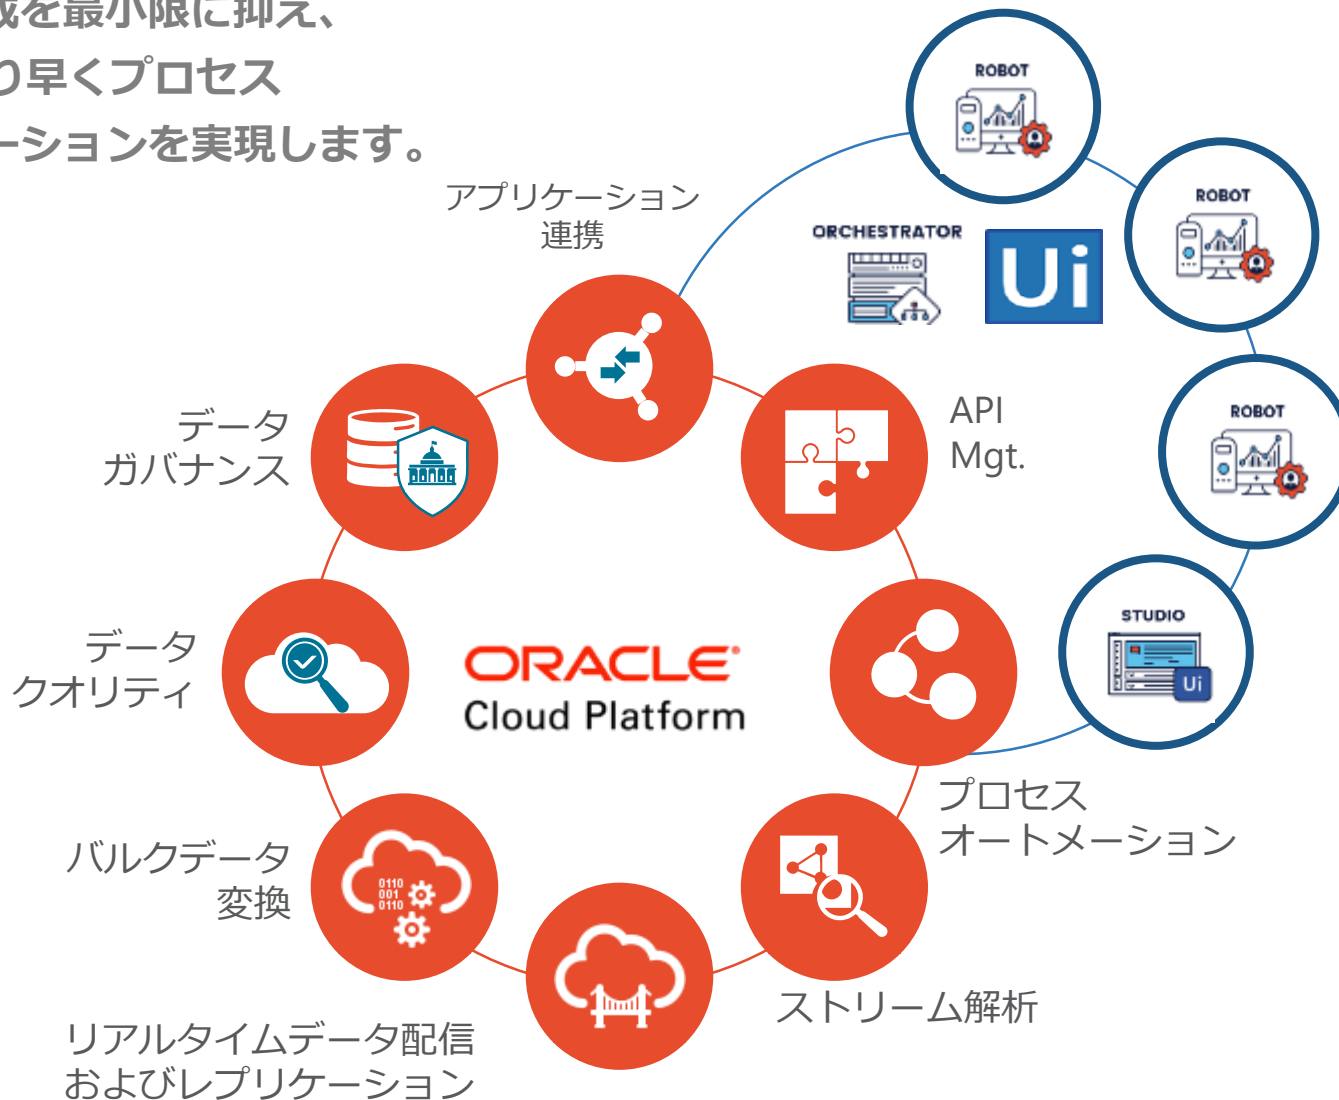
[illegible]成を最小限に抑え、
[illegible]り早くプロセス
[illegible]ーションを実現します。

アプリケーション
連携

ROBOT

ROBOT

ORCHESTRATOR

Ui

ROBOT

STUDIO

Ui

API
Mgt.

データ
ガバナンス

データ
クオリティ

ORACLE
Cloud Platform

プロセス
オートメーション

バルクデータ
変換

0110
001
0110

ストリーム解析

リアルタイムデータ配信
およびレプリケーション